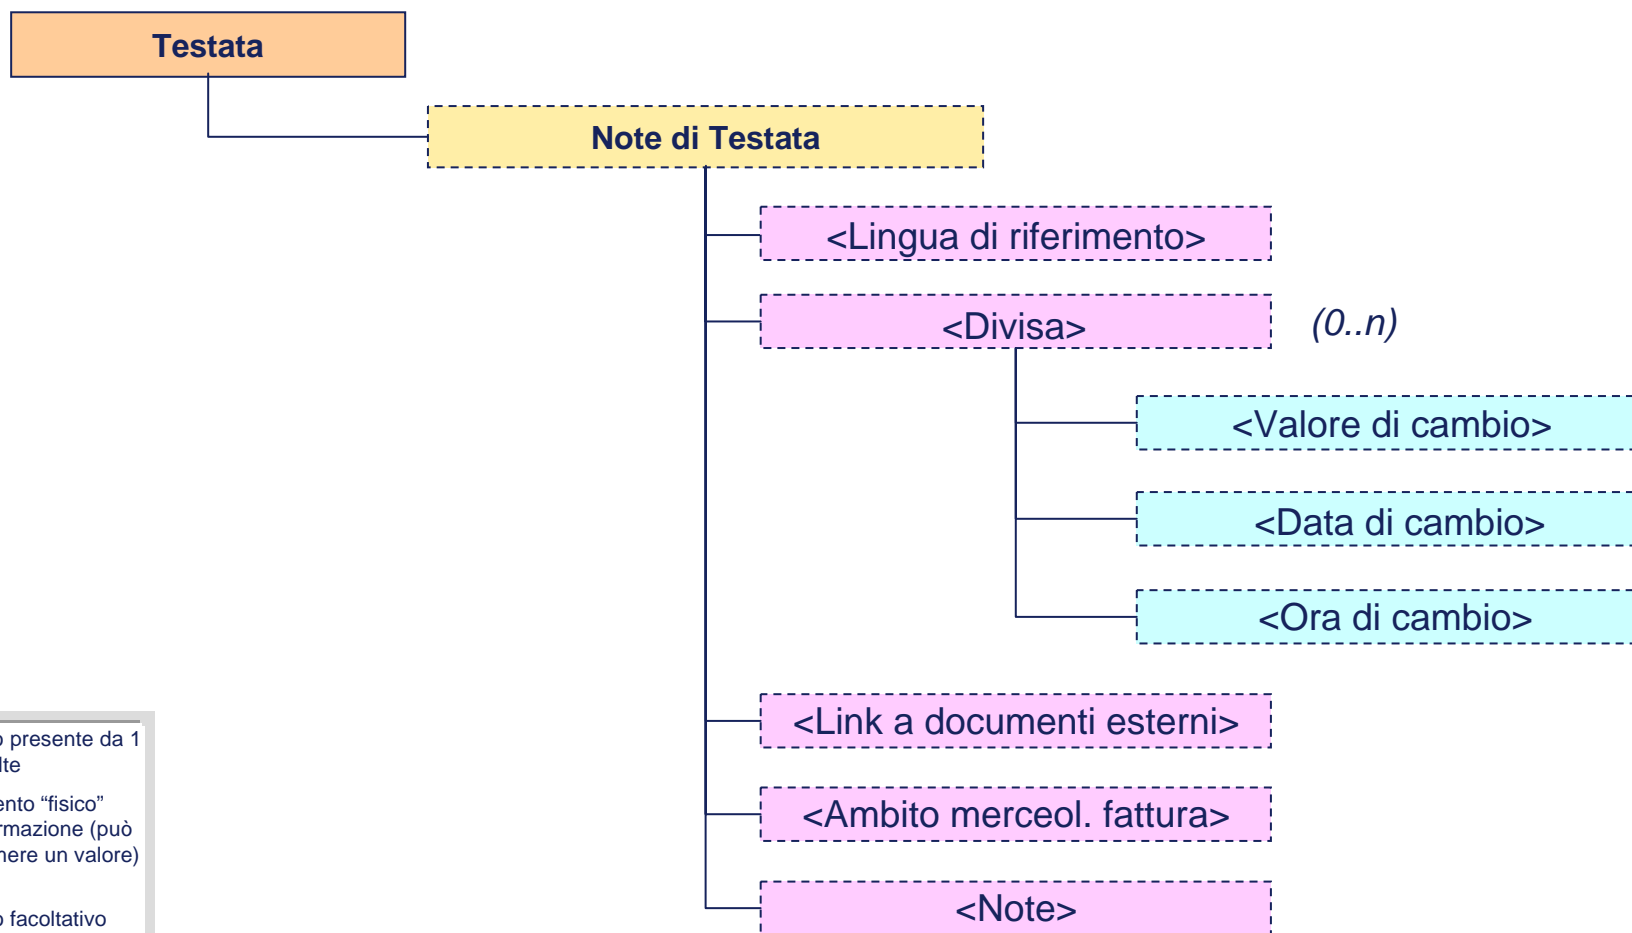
Testata

Note di Testata

<Lingua di riferimento>

<Divisa>

(0..n)

<Valore di cambio>

<Data di cambio>

<Ora di cambio>

<Link a documenti esterni>

<Ambito merceol. fattura>

<Note>

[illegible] presente da 1 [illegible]lte

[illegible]ento "fisico" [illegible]rmazione (può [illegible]nere un valore)

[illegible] facoltativo